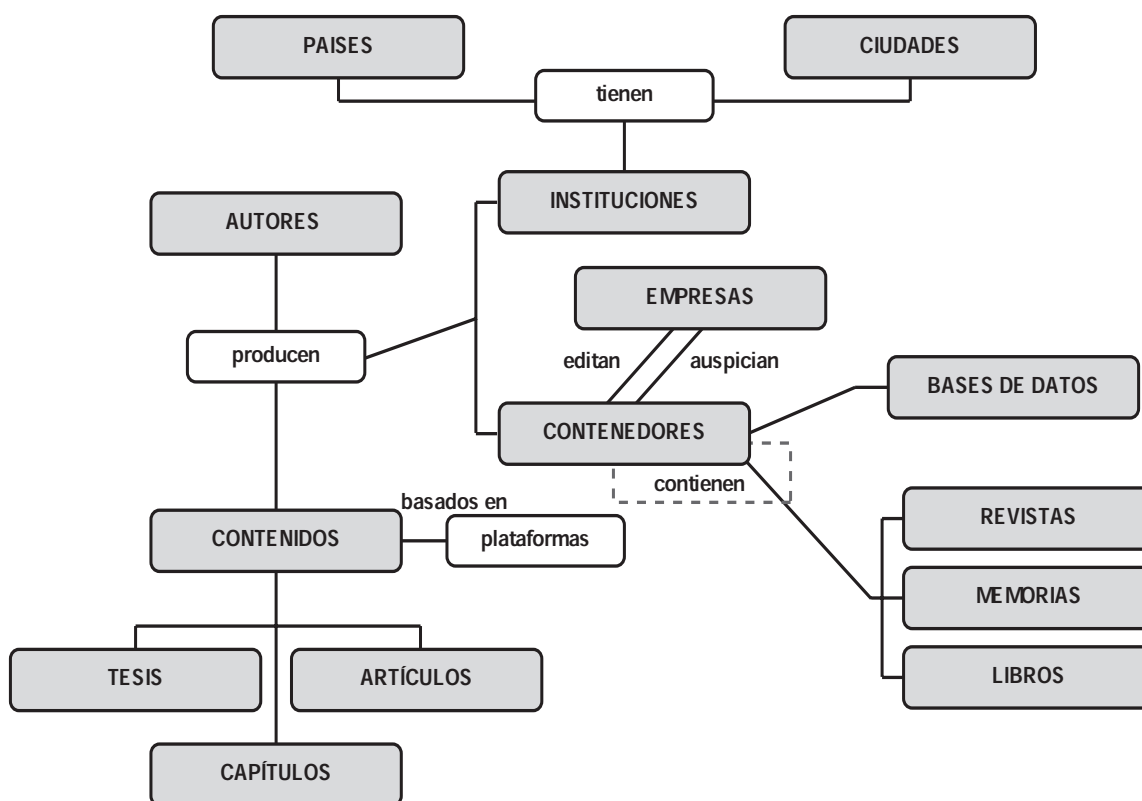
PAISES

tienen

CIUDADES

INSTITUCIONES

AUTORES

producen

EMPRESAS

editan

auspician

CONTENEDORES

BASES DE DATOS

contienen

basados en

CONTENIDOS

plataformas

REVISTAS

MEMORIAS

LIBROS

TESIS

ARTÍCULOS

CAPÍTULOS